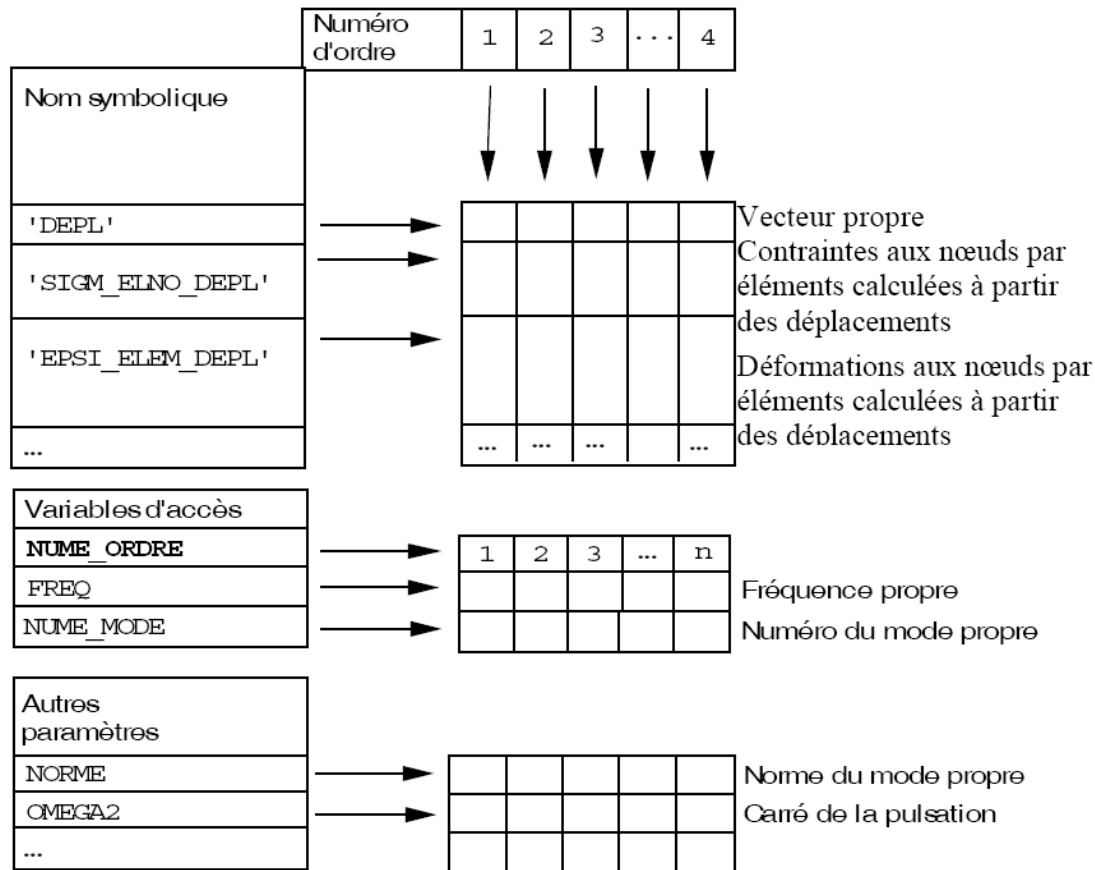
| Numéro d'ordre | 1 | 2 | 3 | ... | 4 |
|---|---|---|---|---|---|

Nom symbolique

'DEPL'

'SIGM_ELNO_DEPL'

'EPSI_ELEM_DEPL'

...

| | | | | |
|---|---|---|---|---|
| ... | ... | ... | | ... |

Vecteur propre

Contraintes aux nœuds par éléments calculées à partir des déplacements

Déformations aux nœuds par éléments calculées à partir des déplacements

Variables d'accès

NUME_ORDRE

FREQ

NUME_MODE

| 1 | 2 | 3 | ... | n |
|---|---|---|---|---|

Fréquence propre

Numéro du mode propre

Autres paramètres

NORME

OMEGA2

...

Norme du mode propre

Carré de la pulsation